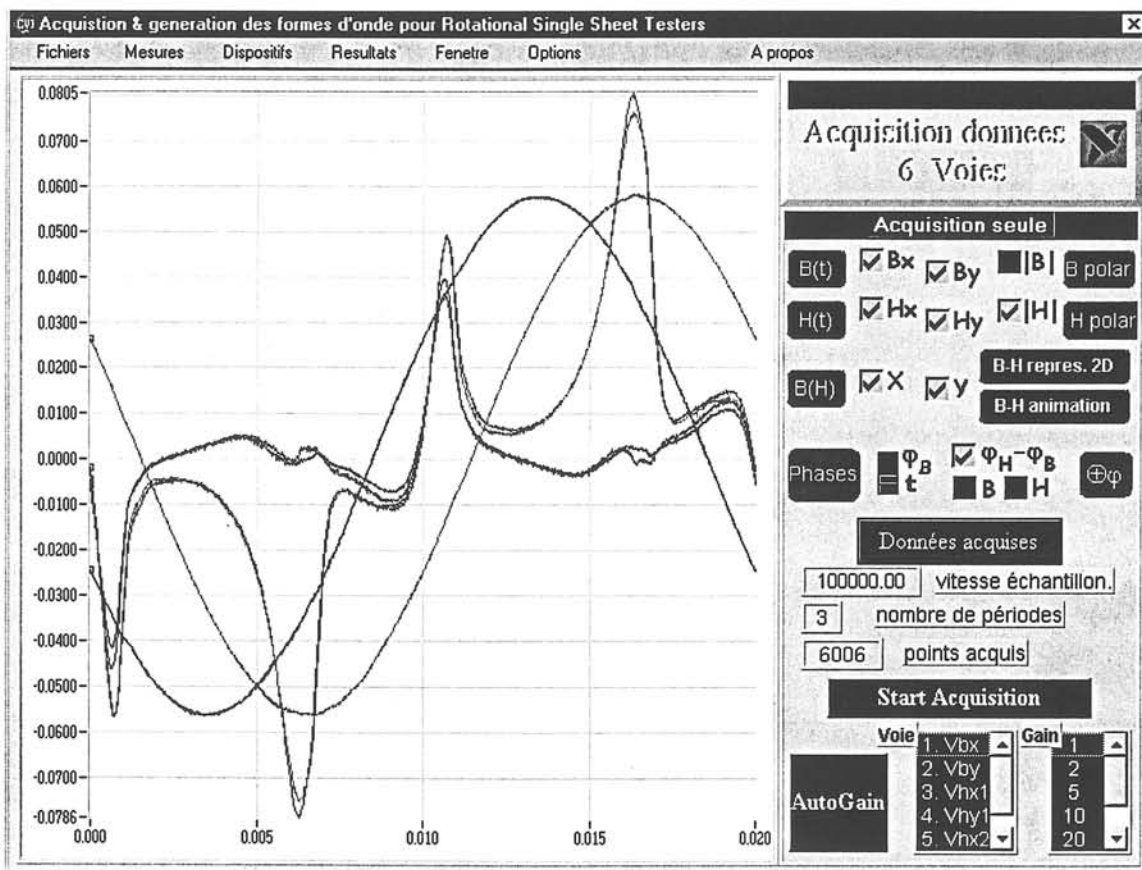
Acquistion & generation des formes d'onde pour Rotational Single Sheet Testers

Fichiers Mesures Dispositifs Resultats Fenetre Options A propos

0.0805
0.0700
0.0600
0.0500
0.0400
0.0300
0.0200
0.0100
0.0000
-0.0100
-0.0200
-0.0300
-0.0400
-0.0500
-0.0600
-0.0700
-0.0786

0.000 0.005 0.010 0.015 0.020

Acquisition donnees
6 Voies

Acquisition seule

B(t) Bx By |B| B polar

H(t) Hx Hy |H| H polar

B(H) X Y B-H repres. 2D
B-H animation

Phases $\varphi_B$ t $\varphi_H-\varphi_B$ B H $\oplus\varphi$

Données acquises

100000.00 vitesse échantillon.

3 nombre de périodes

6006 points acquis

Start Acquisition

Voie Gain

AutoGain

1. Vbx
2. Vby
3. Vhx1
4. Vhy1
5. Vhx2

1
2
5
10
20